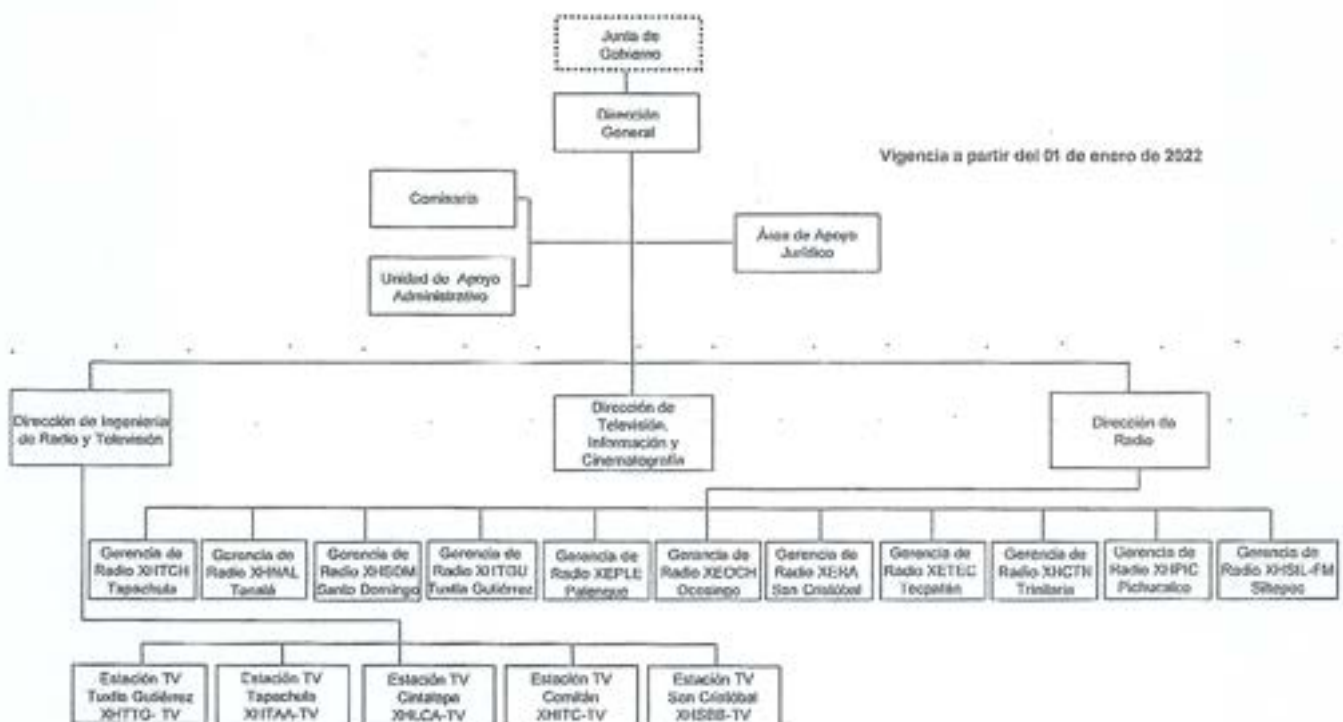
Junta de Gobierno

Dirección General

Vigencia a partir del 01 de enero de 2022

Comisaria

Unidad de Apoyo Administrativo

Área de Apoyo Jurídico

Dirección de Ingeniería de Radio y Televisión

Dirección de Televisión, Información y Cinematografía

Dirección de Radio

Gerencia de Radio XHTCH Tapachula

Gerencia de Radio XHNAL Tonalá

Gerencia de Radio XHSDM Santo Domingo

Gerencia de Radio XHTGU Tuxtla Gutiérrez

Gerencia de Radio XEPLE Palenque

Gerencia de Radio XEOCH Ocosingo

Gerencia de Radio XERA San Cristóbal

Gerencia de Radio XETEC Tecpatán

Gerencia de Radio XHCTN Trinitaria

Gerencia de Radio XHPIC Pichucalco

Gerencia de Radio XHSIL-FM Sitepec

Estación TV Tuxtla Gutiérrez XHTTG- TV

Estación TV Tapachula XHTAA-TV

Estación TV Cintalapa XHLCA-TV

Estación TV Comitán XHITC-TV

Estación TV San Cristóbal XHSBB-TV